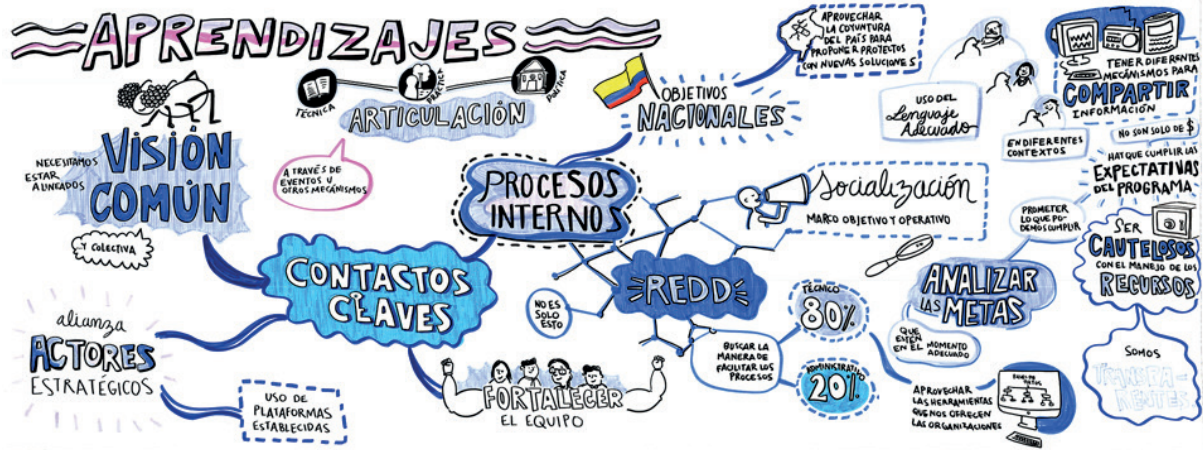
APRENDIZAJES

TÉCNICA
PRÁCTICA
POLÍTICA
ARTICULACIÓN

A TRAVÉS DE EVENTOS U OTROS MECANISMOS

NECESITAMOS ESTAR ALINEADOS
VISIÓN COMÚN
Y COLECTIVA

CONTACTOS CLAVES

alianza
ACTORES ESTRATÉGICOS

USO DE PLATAFORMAS ESTABLECIDAS

FORTALECER EL EQUIPO

PROCESOS INTERNOS

OBJETIVOS NACIONALES

APROVECHAR LA COYUNTURA DEL PAÍS PARA PROPONER PROYECTOS CON NUEVAS SOLUCIONES

REDD

NO ES SOLO ESTO

Socialización
MARCO OBJETIVO Y OPERATIVO

TÉCNICO 80%

ADMINISTRATIVO 20%

BUSCAR LA MANERA DE FACILITAR LOS PROCESOS

USO DEL Lenguaje Adecuado

EN DIFERENTES CONTEXTOS

TENER DIFERENTES MECANISMOS PARA COMPARTIR INFORMACIÓN

NO SON SOLO DE $

HAY QUE CUMPLIR LAS EXPECTATIVAS DEL PROGRAMA

PROMETER LO QUE PODEMOS CUMPLIR

ANALIZAR LAS METAS

QUE ESTÉN EN EL MOMENTO ADECUADO

SER CAUTELOSOS CON EL MANEJO DE LOS RECURSOS

SOMOS TRANSPARENTES

APROVECHAR LAS HERRAMIENTAS QUE NOS OFRECEN LAS ORGANIZACIONES